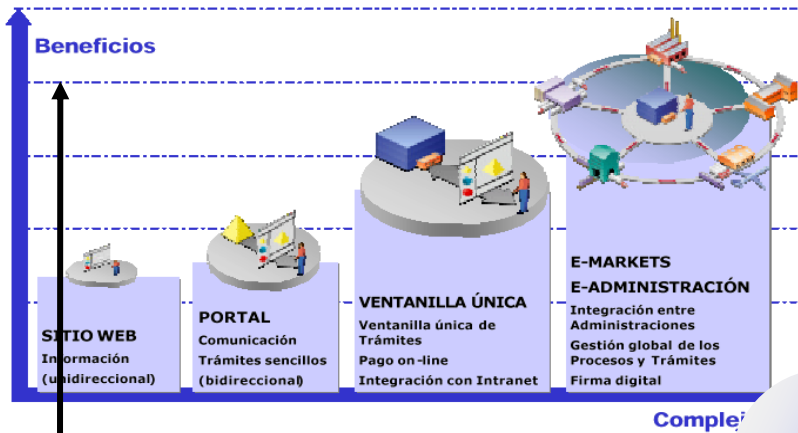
Beneficios

SITIO WEB
Información (unidireccional)

PORTAL
Comunicación
Trámites sencillos (bidireccional)

VENTANILLA ÚNICA
Ventanilla única de Trámites
Pago on-line
Integración con Intranet

E-MARKETS
E-ADMINISTRACIÓN
Integración entre Administraciones
Gestión global de los Procesos y Trámites
Firma digital

Complej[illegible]